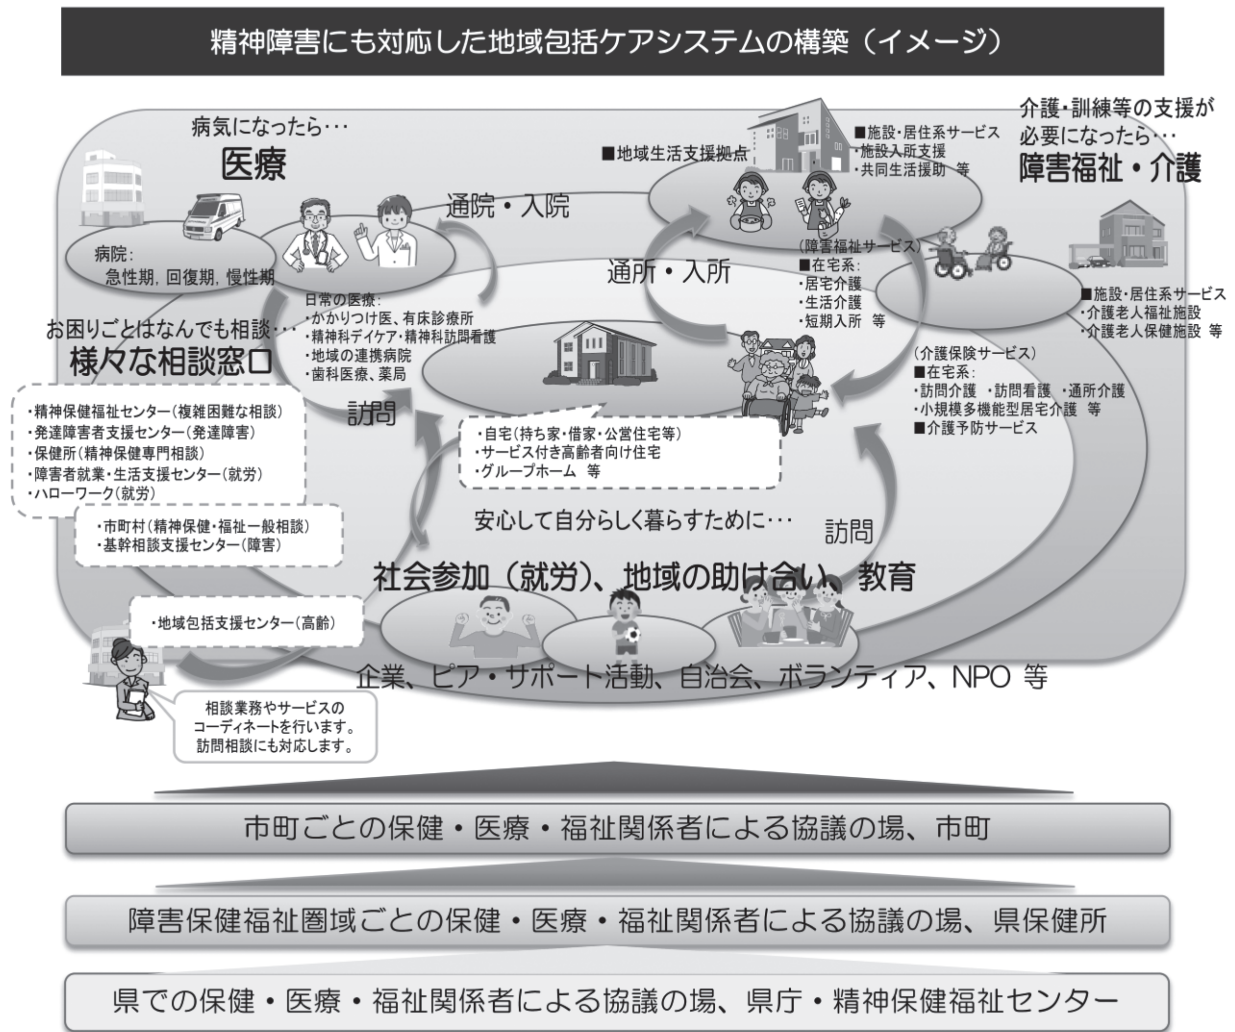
精神障害にも対応した地域包括ケアシステムの構築（イメージ）

病気になったら・・・
医療

病院：
急性期，回復期，慢性期

通院・入院

■地域生活支援拠点

■施設・居住系サービス
・施設入所支援
・共同生活援助　等

介護・訓練等の支援が
必要になったら・・・
障害福祉・介護

通所・入所

（障害福祉サービス）
■在宅系：
・居宅介護
・生活介護
・短期入所　等

■施設・居住系サービス
・介護老人福祉施設
・介護老人保健施設　等

日常の医療：
・かかりつけ医、有床診療所
・精神科デイケア・精神科訪問看護
・地域の連携病院
・歯科医療、薬局

お困りごとはなんでも相談・・・
様々な相談窓口

・精神保健福祉センター（複雑困難な相談）
・発達障害者支援センター（発達障害）
・保健所（精神保健専門相談）
・障害者就業・生活支援センター（就労）
・ハローワーク（就労）

訪問

・自宅（持ち家・借家・公営住宅等）
・サービス付き高齢者向け住宅
・グループホーム　等

（介護保険サービス）
■在宅系：
・訪問介護　・訪問看護　・通所介護
・小規模多機能型居宅介護　等
■介護予防サービス

・市町村（精神保健・福祉一般相談）
・基幹相談支援センター（障害）

安心して自分らしく暮らすために・・・

訪問

社会参加（就労）、地域の助け合い、教育

・地域包括支援センター（高齢）

企業、ピア・サポート活動、自治会、ボランティア、NPO 等

相談業務やサービスの
コーディネートを行います。
訪問相談にも対応します。

市町ごとの保健・医療・福祉関係者による協議の場、市町

障害保健福祉圏域ごとの保健・医療・福祉関係者による協議の場、県保健所

県での保健・医療・福祉関係者による協議の場、県庁・精神保健福祉センター